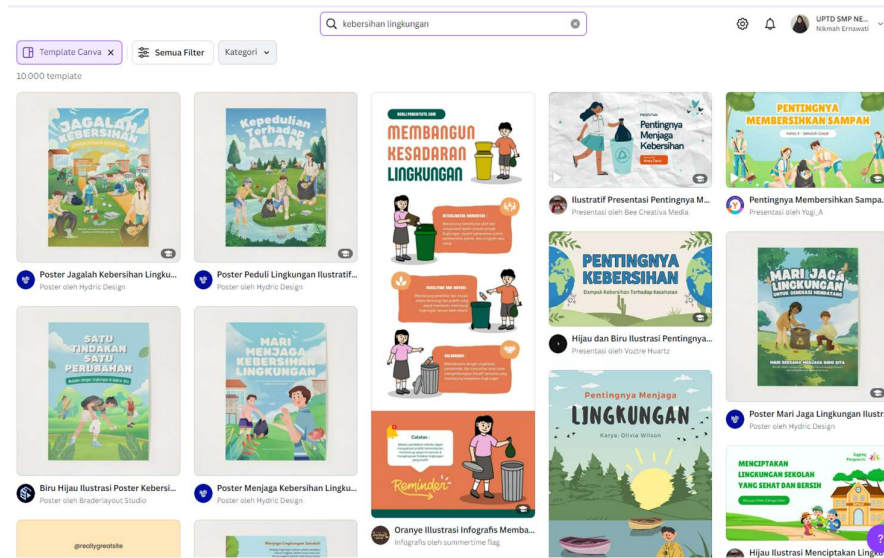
kebersihan lingkungan

UPTD SMP NE...
Nikmah Ernawati

Template Canva
Semua Filter
Kategori

10.000 template

JAGALAH KEBERSIHAN
Poster Jagalah Kebersihan Lingku...
Poster oleh Hydric Design

Kepedulian Terhadap ALAM
Poster Peduli Lingkungan Ilustratif...
Poster oleh Hydric Design

MEMBANGUN KESADARAN LINGKUNGAN
Reminder
Oranye Illustrasi Infografis Memba...
Infografis oleh summertime flag

Pentingnya Menjaga Kebersihan
Ilustratif Presentasi Pentingnya M...
Presentasi oleh Bee Creativa Media

PENTINGNYA MEMBERSIHKAN SAMPAH
Pentingnya Membersihkan Sampa...
Presentasi oleh Yogi_A

PENTINGNYA KEBERSIHAN
Dampak Kebersihan Terhadap Kesehatan
Hijau dan Biru Ilustrasi Pentingnya...
Presentasi oleh Voztre Huartz

MARI JAGA LINGKUNGAN
Poster Mari Jaga Lingkungan Ilustr...
Poster oleh Hydric Design

SATU TINDAKAN SATU PERUBAHAN
Biru Hijau Ilustrasi Poster Kebersi...
Poster oleh Braderlayout Studio

MARI MENJAGA KEBERSIHAN LINGKUNGAN
Poster Menjaga Kebersihan Lingku...
Poster oleh Hydric Design

Pentingnya Menjaga LINGKUNGAN
Karya: Olivia Wilson

MENCIPTAKAN LINGKUNGAN SEKOLAH YANG SEHAT DAN BERSIH
Hijau Ilustrasi Menciptakan Lingk...

@reallygreatsite